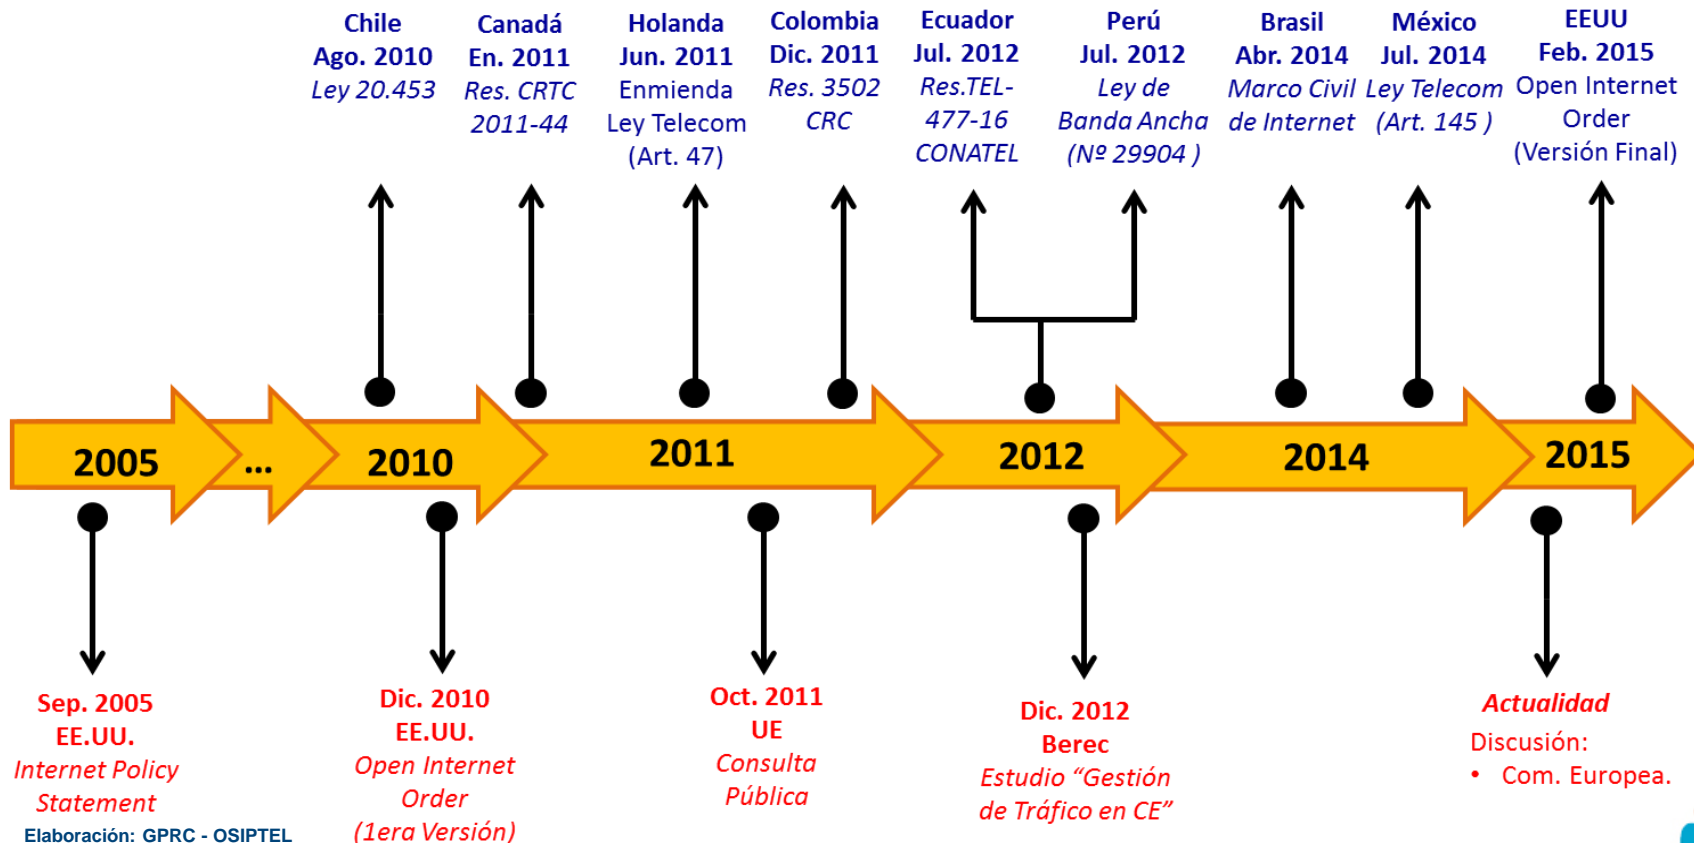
Chile
Ago. 2010
Ley 20.453

Canadá
En. 2011
Res. CRTC 2011-44

Holanda
Jun. 2011
Enmienda Ley Telecom (Art. 47)

Colombia
Dic. 2011
Res. 3502 CRC

Ecuador
Jul. 2012
Res.TEL-477-16 CONATEL

Perú
Jul. 2012
Ley de Banda Ancha (Nº 29904 )

Brasil
Abr. 2014
Marco Civil de Internet

México
Jul. 2014
Ley Telecom (Art. 145 )

EEUU
Feb. 2015
Open Internet Order (Versión Final)

2005 ... 2010 2011 2012 2014 2015

Sep. 2005
EE.UU.
Internet Policy Statement

Dic. 2010
EE.UU.
Open Internet Order (1era Versión)

Oct. 2011
UE
Consulta Pública

Dic. 2012
Berec
Estudio "Gestión de Tráfico en CE"

Actualidad
Discusión:
• Com. Europea.

Elaboración: GPRC - OSIPTEL